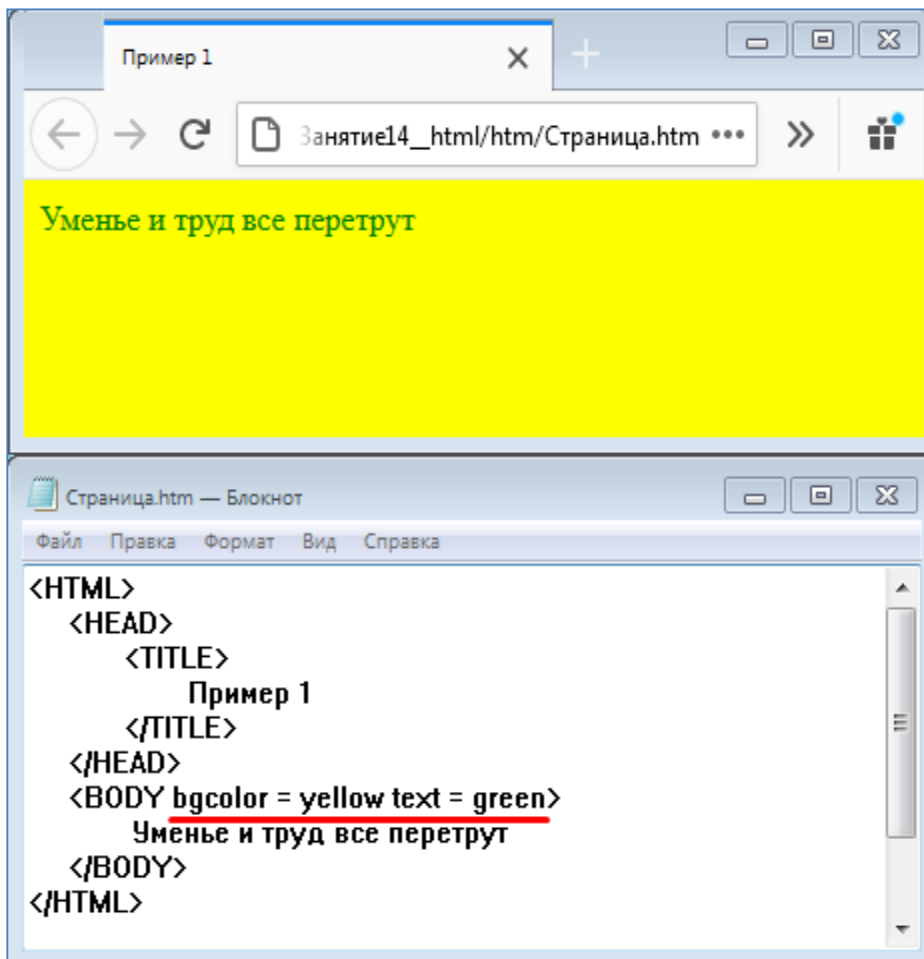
Пример 1

Занятие14__html/htm/Страница.htm •••

Уменье и труд все перетрут

Страница.htm — Блокнот

Файл Правка Формат Вид Справка

<HTML>
<HEAD>
<TITLE>
Пример 1
</TITLE>
</HEAD>
<BODY bgcolor = yellow text = green>
Уменье и труд все перетрут
</BODY>
</HTML>